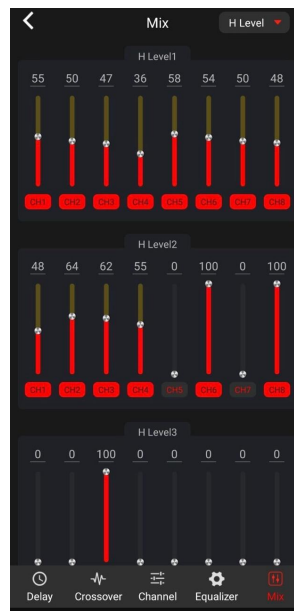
Mix

H Level

H Level1

55 50 47 36 58 54 50 48

CH1 CH2 CH3 CH4 CH5 CH6 CH7 CH8

H Level2

48 64 62 55 0 100 0 100

CH1 CH2 CH3 CH4 CH5 CH6 CH7 CH8

H Level3

0 0 100 0 0 0 0 0

Delay Crossover Channel Equalizer Mix